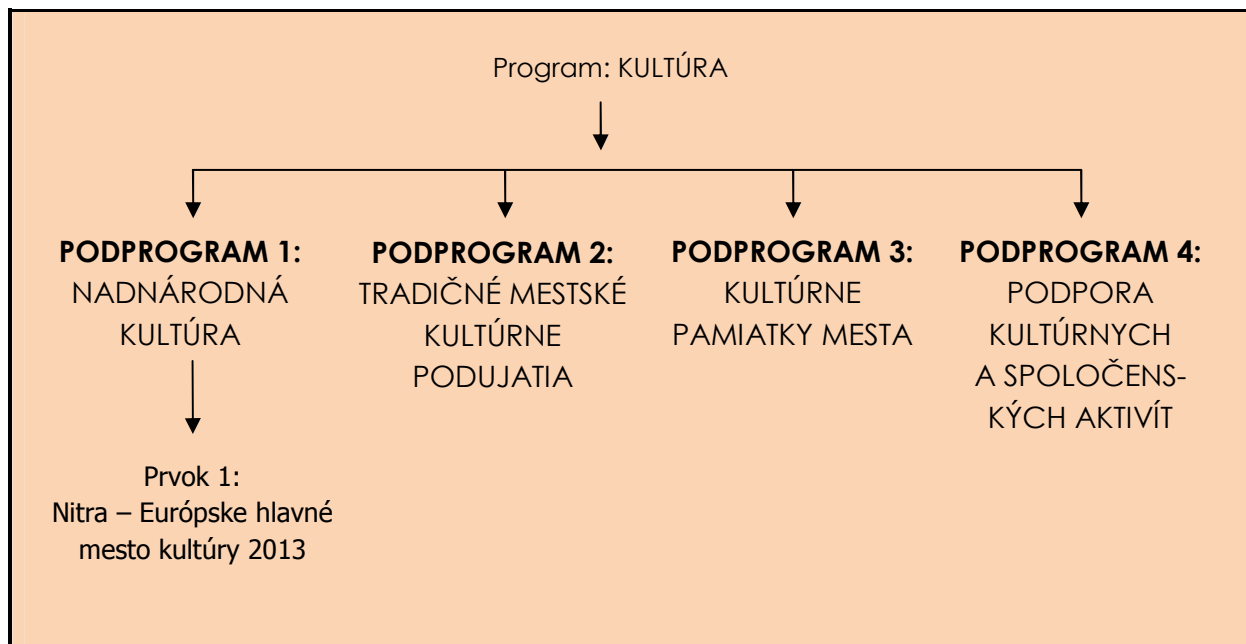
Program: KULTÚRA

**PODPROGRAM 1:**
NADNÁRODNÁ KULTÚRA

Prvok 1:
Nitra – Európske hlavné mesto kultúry 2013

**PODPROGRAM 2:**
TRADIČNÉ MESTSKÉ KULTÚRNE PODUJATIA

**PODPROGRAM 3:**
KULTÚRNE PAMIATKY MESTA

**PODPROGRAM 4:**
PODPORA KULTÚRNYCH A SPOLOČENSKÝCH AKTIVÍT